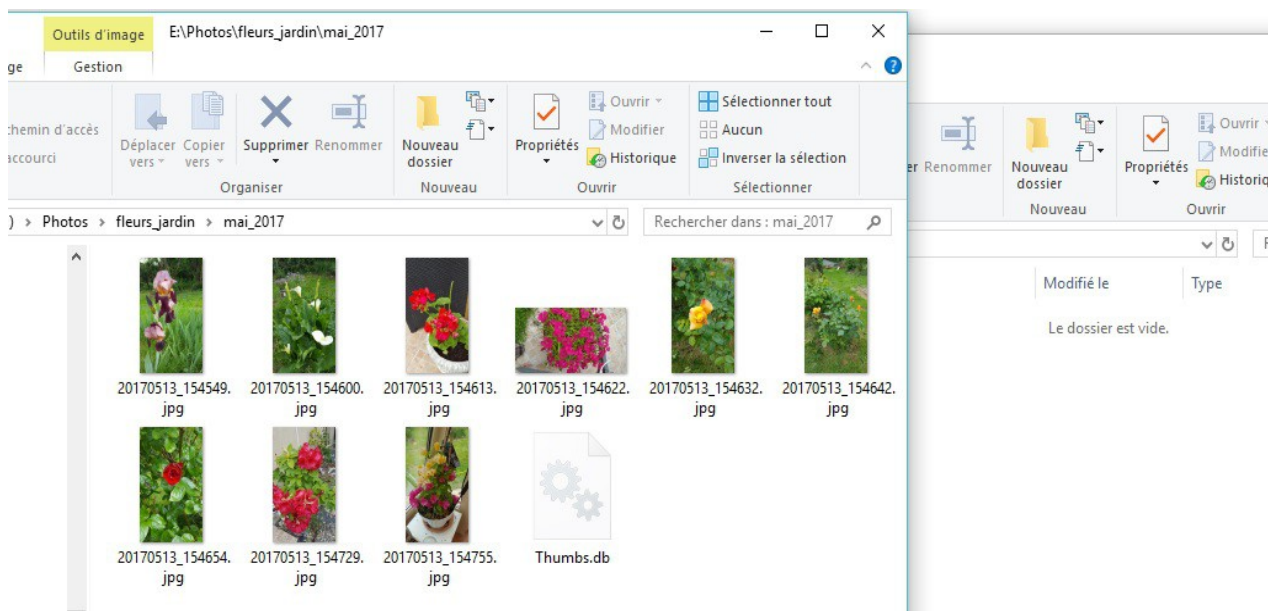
Outils d'image E:\Photos\fleurs_jardin\mai_2017

ge Gestion

hemin d'accès
ccourci

Déplacer vers
Copier vers
Supprimer
Renommer
Organiser

Nouveau dossier
Nouveau

Propriétés
Ouvrir
Modifier
Historique
Ouvrir

Sélectionner tout
Aucun
Inverser la sélection
Sélectionner

) › Photos › fleurs_jardin › mai_2017

Rechercher dans : mai_2017

20170513_154549.jpg
20170513_154600.jpg
20170513_154613.jpg
20170513_154622.jpg
20170513_154632.jpg
20170513_154642.jpg
20170513_154654.jpg
20170513_154729.jpg
20170513_154755.jpg
Thumbs.db

er Renommer

Nouveau dossier
Nouveau

Propriétés
Ouvrir
Modifie
Historiq
Ouvrir

Modifié le
Type

Le dossier est vide.